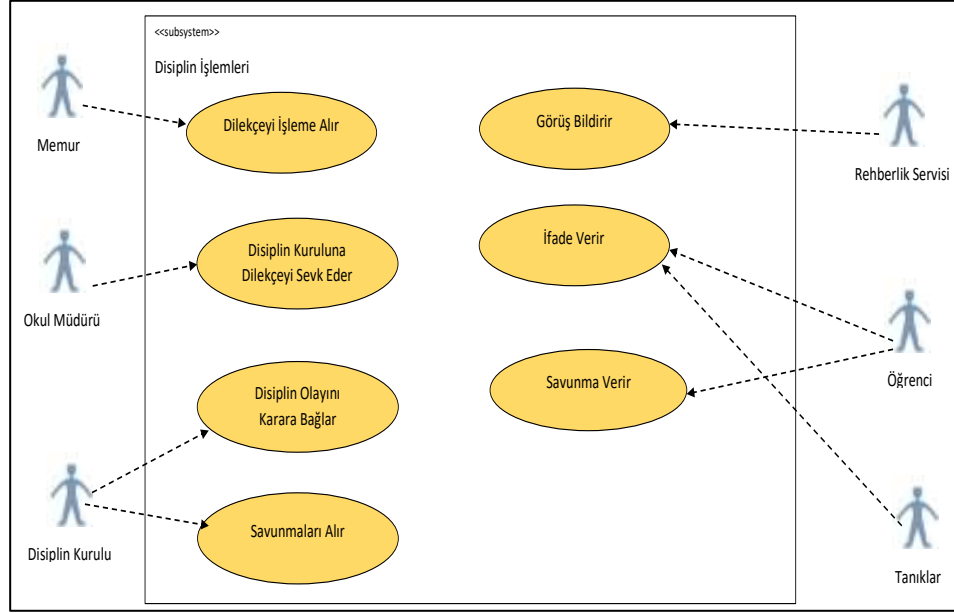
<<subsystem>>

Disiplin İşlemleri

Memur

Dilekçeyi İşleme Alır

Görüş Bildirir

Rehberlik Servisi

Okul Müdürü

Disiplin Kuruluna Dilekçeyi Sevk Eder

İfade Verir

Savunma Verir

Öğrenci

Disiplin Olayını Karara Bağlar

Disiplin Kurulu

Savunmaları Alır

Tanıklar